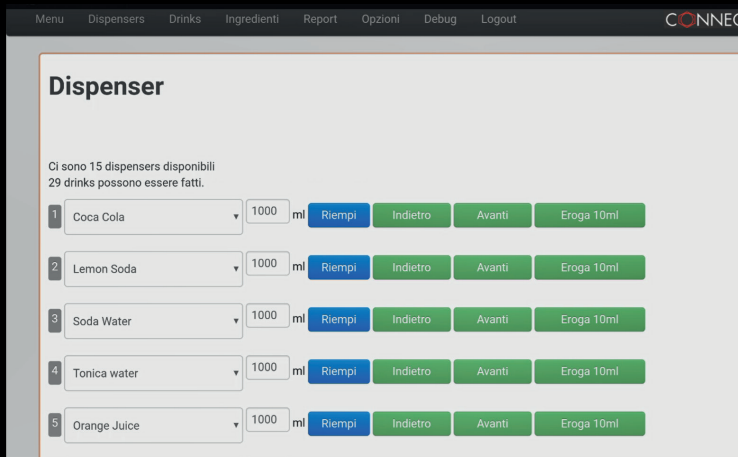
Menu Dispensers Drinks Ingredienti Report Opzioni Debug Logout

CONNEC

Dispenser

Ci sono 15 dispensers disponibili
29 drinks possono essere fatti.

1 Coca Cola 1000 ml Riempi Indietro Avanti Eroga 10ml

2 Lemon Soda 1000 ml Riempi Indietro Avanti Eroga 10ml

3 Soda Water 1000 ml Riempi Indietro Avanti Eroga 10ml

4 Tonica water 1000 ml Riempi Indietro Avanti Eroga 10ml

5 Orange Juice 1000 ml Riempi Indietro Avanti Eroga 10ml